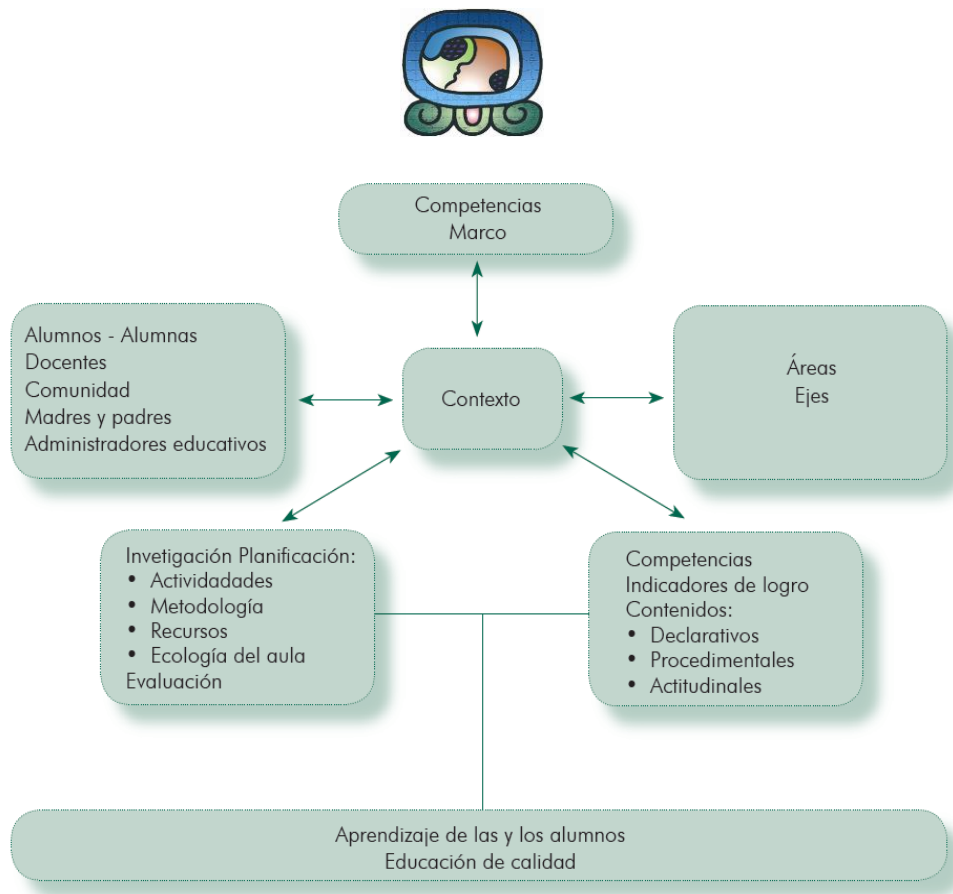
Competencias
Marco

Alumnos - Alumnas
Docentes
Comunidad
Madres y padres
Administradores educativos

Contexto

Áreas
Ejes

Invetigación Planificación:
• Actividadades
• Metodología
• Recursos
• Ecología del aula
Evaluación

Competencias
Indicadores de logro
Contenidos:
• Declarativos
• Procedimentales
• Actitudinales

Aprendizaje de las y los alumnos
Educación de calidad